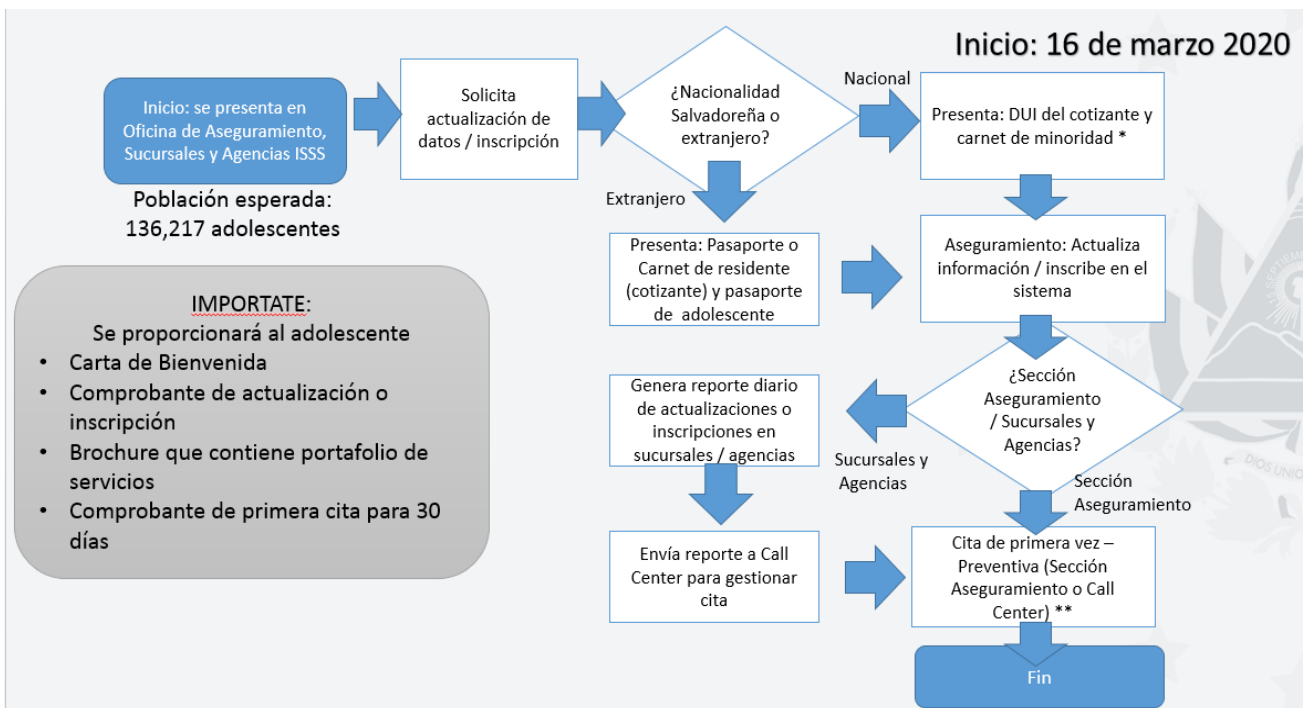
Inicio: 16 de marzo 2020

Inicio: se presenta en Oficina de Aseguramiento, Sucursales y Agencias ISSS

Población esperada: 136,217 adolescentes

Solicita actualización de datos / inscripción

¿Nacionalidad Salvadoreña o extranjero?

Nacional

Presenta: DUI del cotizante y carnet de minoridad *

Extranjero

Presenta: Pasaporte o Carnet de residente (cotizante) y pasaporte de adolescente

Aseguramiento: Actualiza información / inscribe en el sistema

IMPORTATE:
Se proporcionará al adolescente
• Carta de Bienvenida
• Comprobante de actualización o inscripción
• Brochure que contiene portafolio de servicios
• Comprobante de primera cita para 30 días

Genera reporte diario de actualizaciones o inscripciones en sucursales / agencias

¿Sección Aseguramiento / Sucursales y Agencias?

Sucursales y Agencias

Sección Aseguramiento

Envía reporte a Call Center para gestionar cita

Cita de primera vez – Preventiva (Sección Aseguramiento o Call Center) **

Fin

DIOS UNIO